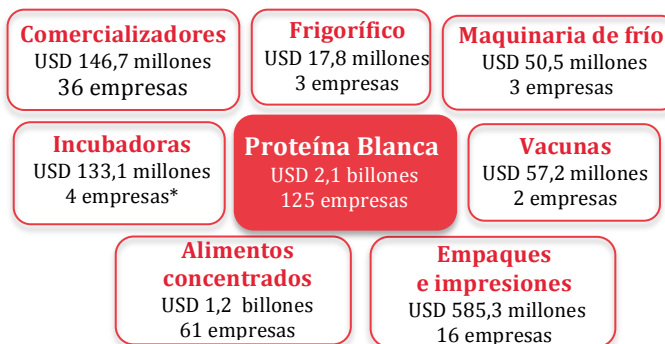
Comercializadores
USD 146,7 millones
36 empresas

Frigorífico
USD 17,8 millones
3 empresas

Maquinaria de frío
USD 50,5 millones
3 empresas

Incubadoras
USD 133,1 millones
4 empresas*

Proteína Blanca
USD 2,1 billones
125 empresas

Vacunas
USD 57,2 millones
2 empresas

Alimentos concentrados
USD 1,2 billones
61 empresas

Empaques e impresiones
USD 585,3 millones
16 empresas